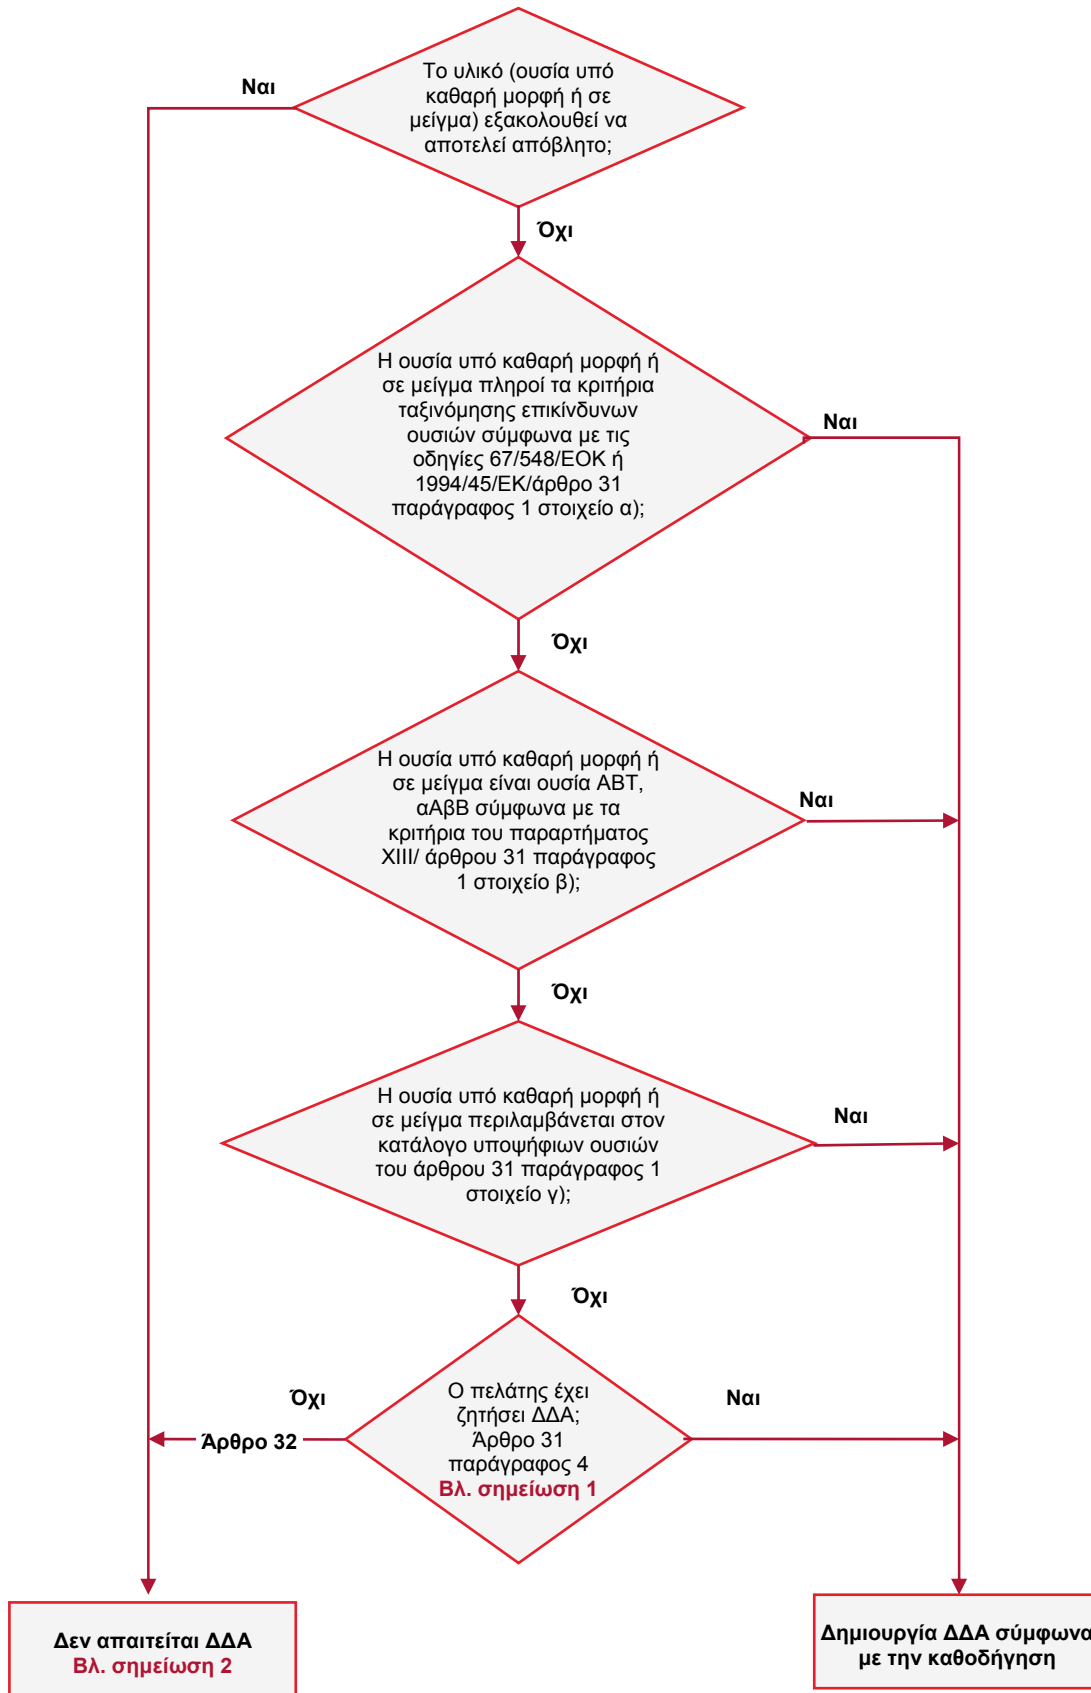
Το υλικό (ουσία υπό καθαρή μορφή ή σε μείγμα) εξακολουθεί να αποτελεί απόβλητο;

Ναι

Όχι

Η ουσία υπό καθαρή μορφή ή σε μείγμα πληροί τα κριτήρια ταξινόμησης επικίνδυνων ουσιών σύμφωνα με τις οδηγίες 67/548/ΕΟΚ ή 1994/45/ΕΚ/άρθρο 31 παράγραφος 1 στοιχείο α);

Ναι

Όχι

Η ουσία υπό καθαρή μορφή ή σε μείγμα είναι ουσία ΑΒΤ, αΑβΒ σύμφωνα με τα κριτήρια του παραρτήματος XIII/ άρθρου 31 παράγραφος 1 στοιχείο β);

Ναι

Όχι

Η ουσία υπό καθαρή μορφή ή σε μείγμα περιλαμβάνεται στον κατάλογο υποψήφιων ουσιών του άρθρου 31 παράγραφος 1 στοιχείο γ);

Ναι

Όχι

Όχι

Άρθρο 32

Ο πελάτης έχει ζητήσει ΔΔΑ; Άρθρο 31 παράγραφος 4
Βλ. σημείωση 1

Ναι

Δεν απαιτείται ΔΔΑ
Βλ. σημείωση 2

Δημιουργία ΔΔΑ σύμφωνα με την καθοδήγηση